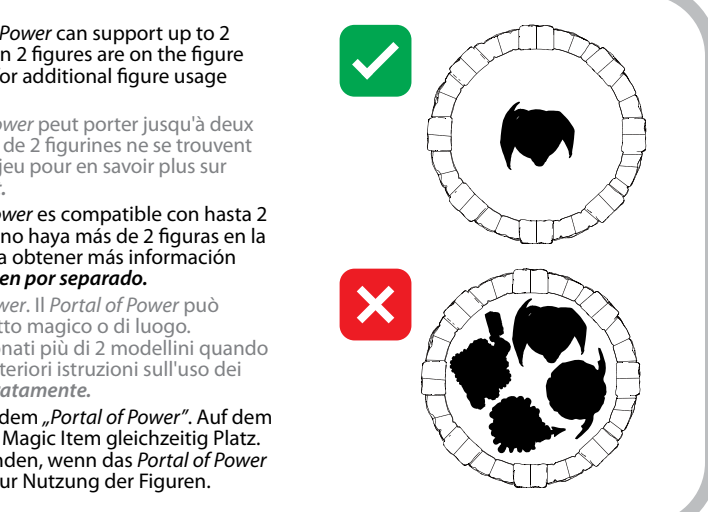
Power can support up to 2 n 2 figures are on the figure or additional figure usage

ower peut porter jusqu'à deux de 2 figurines ne se trouvent jeu pour en savoir plus sur r.

ower es compatible con hasta 2 no haya más de 2 figuras en la a obtener más información en por separado.

wer. Il Portal of Power può tto magico o di luogo. nati più di 2 modellini quando teriori istruzioni sull'uso dei ratamente.

dem „Portal of Power". Auf dem Magic Item gleichzeitig Platz. nden, wenn das Portal of Power ur Nutzung der Figuren.